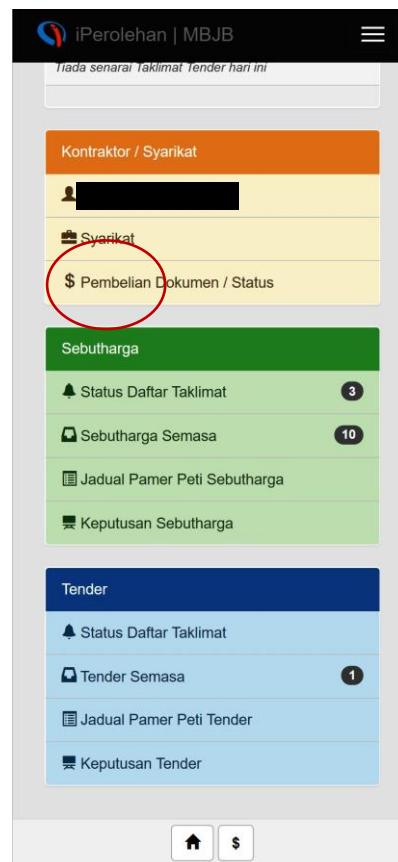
iPerolehan | MBJB

Tiada senarai Taklimat Tender hari ini

Kontraktor / Syarikat

Syarikat

$ Pembelian Dokumen / Status

Sebutharga

Status Daftar Taklimat 3

Sebutharga Semasa 10

Jadual Pamer Peti Sebutharga

Keputusan Sebutharga

Tender

Status Daftar Taklimat

Tender Semasa 1

Jadual Pamer Peti Tender

Keputusan Tender

$